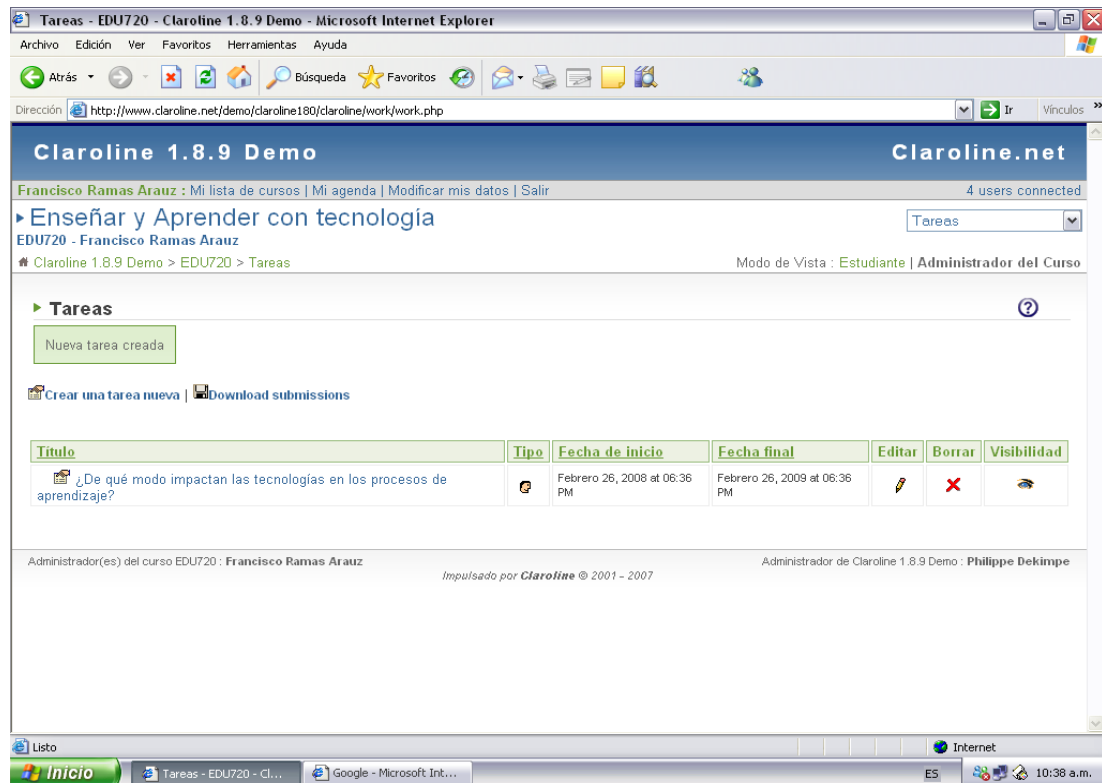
Tareas - EDU720 - Claroline 1.8.9 Demo - Microsoft Internet Explorer

Archivo Edición Ver Favoritos Herramientas Ayuda

Atrás Búsqueda Favoritos

Dirección http://www.claroline.net/demo/claroline180/claroline/work/work.php Ir Vínculos

Claroline 1.8.9 Demo Claroline.net

Francisco Ramas Arauz : Mi lista de cursos | Mi agenda | Modificar mis datos | Salir 4 users connected

Enseñar y Aprender con tecnología
EDU720 - Francisco Ramas Arauz

Tareas

Claroline 1.8.9 Demo > EDU720 > Tareas

Modo de Vista : Estudiante | Administrador del Curso

Tareas

Nueva tarea creada

Crear una tarea nueva | Download submissions

| Título | Tipo | Fecha de inicio | Fecha final | Editar | Borrar | Visibilidad |
|---|---|---|---|---|---|---|
| ¿De qué modo impactan las tecnologías en los procesos de aprendizaje? | | Febrero 26, 2008 at 06:36 PM | Febrero 26, 2009 at 06:36 PM | | | |

Administrador(es) del curso EDU720 : Francisco Ramas Arauz

Administrador de Claroline 1.8.9 Demo : Philippe Dekimpe

Impulsado por Claroline © 2001 - 2007

Listo

Internet

Inicio Tareas - EDU720 - Cl... Google - Microsoft Int... ES 10:38 a.m.